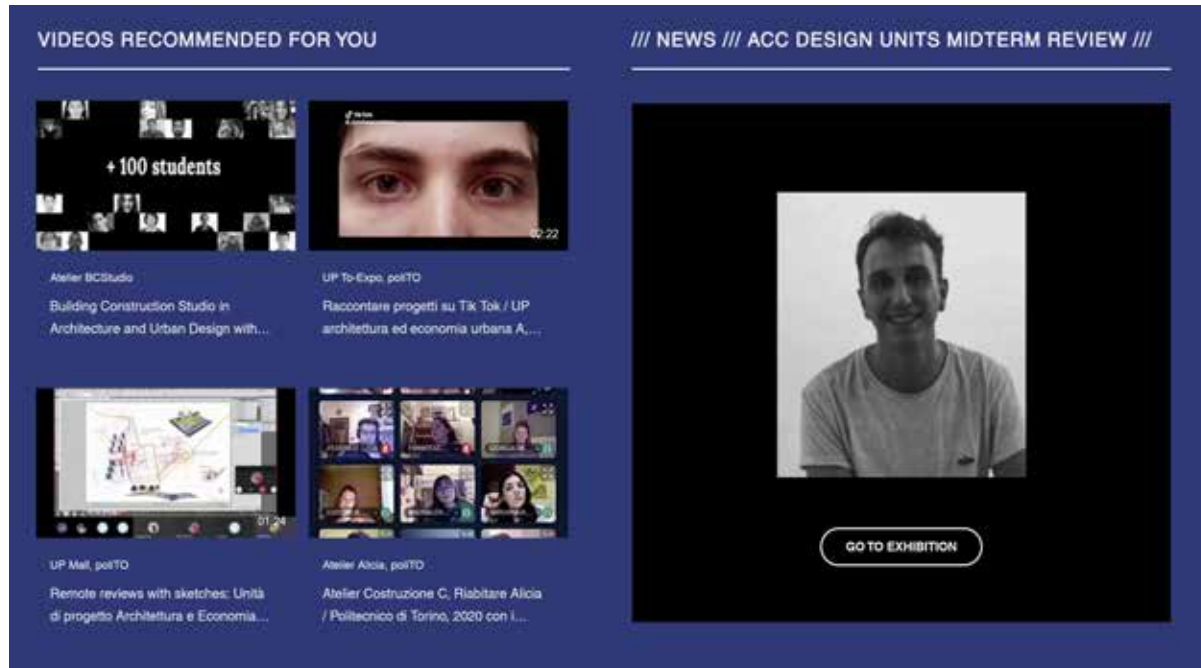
VIDEOS RECOMMENDED FOR YOU

+ 100 students

Atelier BCStudio
Building Construction Studio in Architecture and Urban Design with...

02:22

UP To-Expo, poliTO
Raccontare progetti su Tik Tok / UP architettura ed economia urbana A,...

01:24

UP Mall, poliTO
Remote reviews with sketches: Unità di progetto Architettura e Economia...

Atelier Alicia, poliTO
Atelier Costruzione C, Riabitare Alicia / Politecnico di Torino, 2020 con i...

/// NEWS /// ACC DESIGN UNITS MIDTERM REVIEW ///

GO TO EXHIBITION